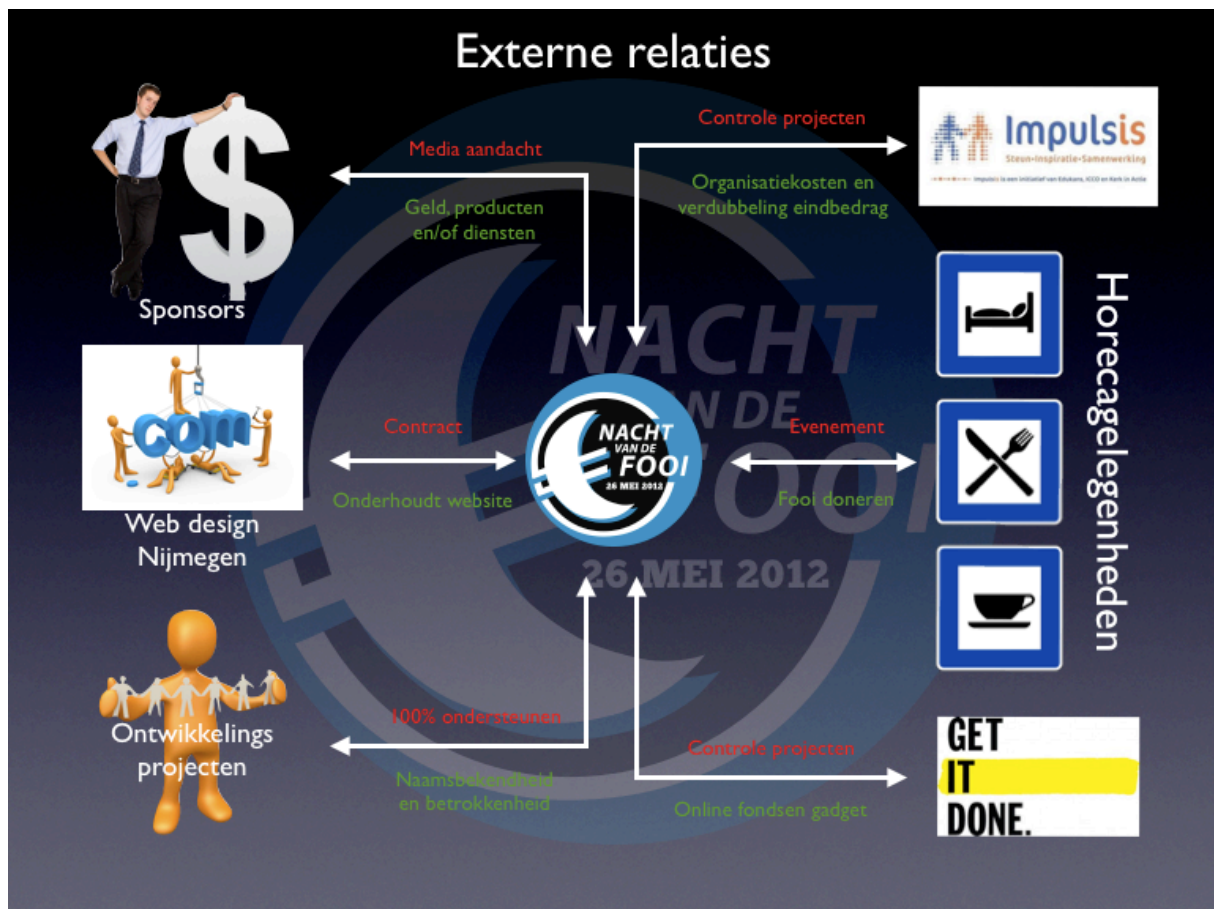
Externe relaties

Sponsors

Media aandacht

Geld, producten en/of diensten

Controle projecten

Organisatiekosten en verdubbeling eindbedrag

Impulsis
Steun-Inspiratie-Samenwerking
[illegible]

COM

Web design Nijmegen

Contract

Onderhoudt website

NACHT VAN DE FOOI 26 MEI 2012

Evenement

Fooi doneren

Horecagelegenheden

Ontwikkelings projecten

100% ondersteunen

Naamsbekendheid en betrokkenheid

Controle projecten

Online fondsen gadget

GET IT DONE.